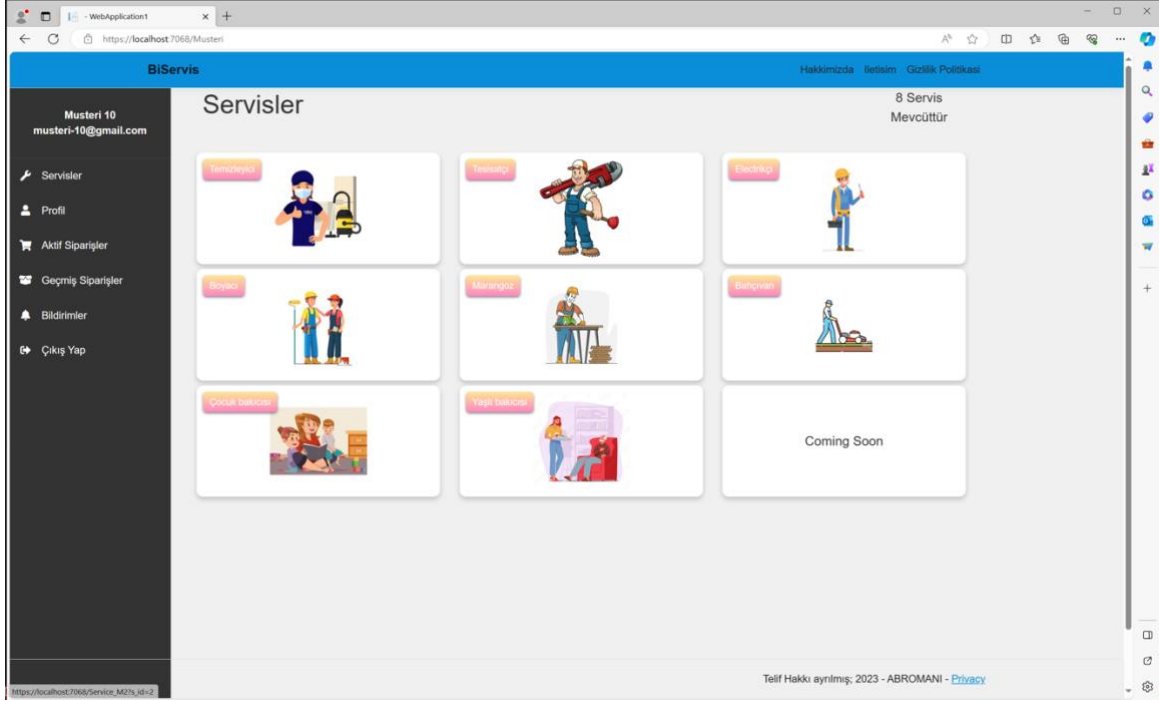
- WebApplication1
https://localhost:7068/Musteri

BiServis

Hakkimizda İletisim Gizlilik Politikasi

Musteri 10
musteri-10@gmail.com

Servisler
Profil
Aktif Siparişler
Geçmiş Siparişler
Bildirimler
Çıkış Yap

Servisler

8 Servis
Mevcüttür

Temizleyici

Tesisatçı

Electrikçi

Boyacı

Marangoz

Bahçıvan

Çocuk bakıcısı

Yaşlı bakıcısı

Coming Soon

Telif Hakkı ayrılmış; 2023 - ABROMANI - Privacy

https://localhost:7068/Service_M2?s_id=2